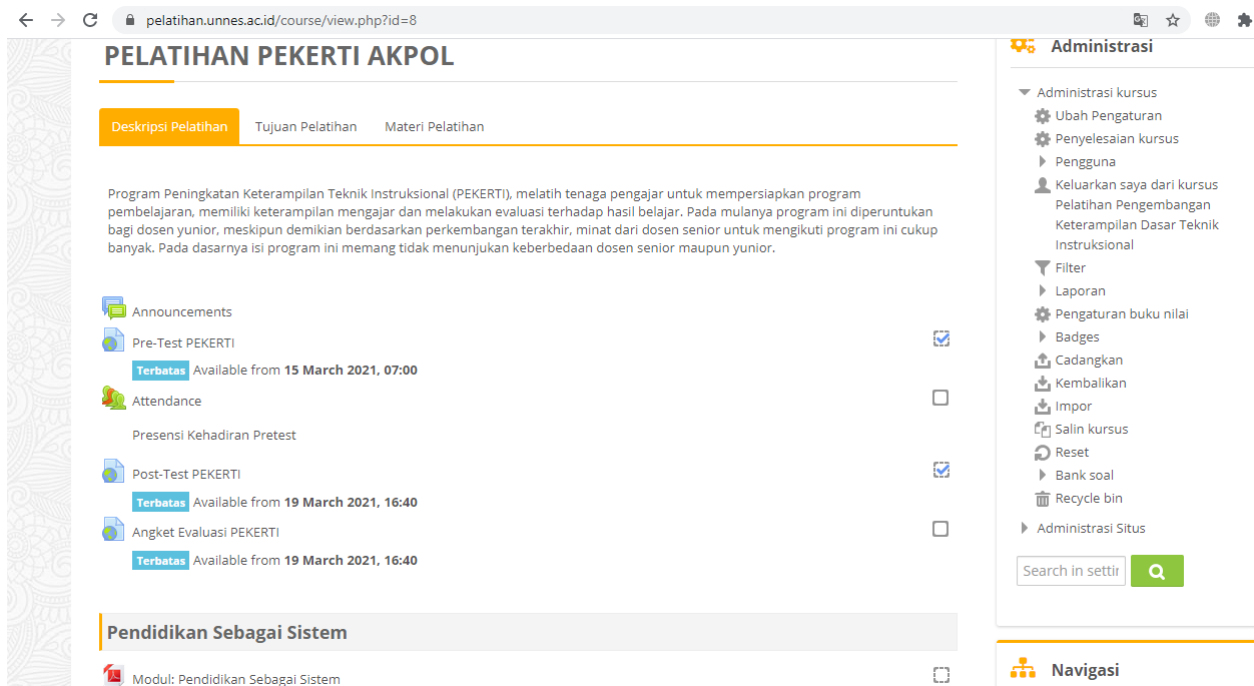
pelatihan.unnes.ac.id/course/view.php?id=8

PELATIHAN PEKERTI AKPOL

Deskripsi Pelatihan | Tujuan Pelatihan | Materi Pelatihan

Program Peningkatan Keterampilan Teknik Instruksional (PEKERTI), melatih tenaga pengajar untuk mempersiapkan program pembelajaran, memiliki keterampilan mengajar dan melakukan evaluasi terhadap hasil belajar. Pada mulanya program ini diperuntukan bagi dosen yunior, meskipun demikian berdasarkan perkembangan terakhir, minat dari dosen senior untuk mengikuti program ini cukup banyak. Pada dasarnya isi program ini memang tidak menunjukan keberbedaan dosen senior maupun yunior.

Announcements

Pre-Test PEKERTI

Terbatas Available from **15 March 2021, 07:00**

Attendance

Presensi Kehadiran Pretest

Post-Test PEKERTI

Terbatas Available from **19 March 2021, 16:40**

Angket Evaluasi PEKERTI

Terbatas Available from **19 March 2021, 16:40**

Pendidikan Sebagai Sistem

Modul: Pendidikan Sebagai Sistem

Administrasi

Administrasi kursus
Ubah Pengaturan
Penyelesaian kursus
Pengguna
Keluarkan saya dari kursus Pelatihan Pengembangan Keterampilan Dasar Teknik Instruksional
Filter
Laporan
Pengaturan buku nilai
Badges
Cadangkan
Kembalikan
Impor
Salin kursus
Reset
Bank soal
Recycle bin
Administrasi Situs

Search in settir

Navigasi